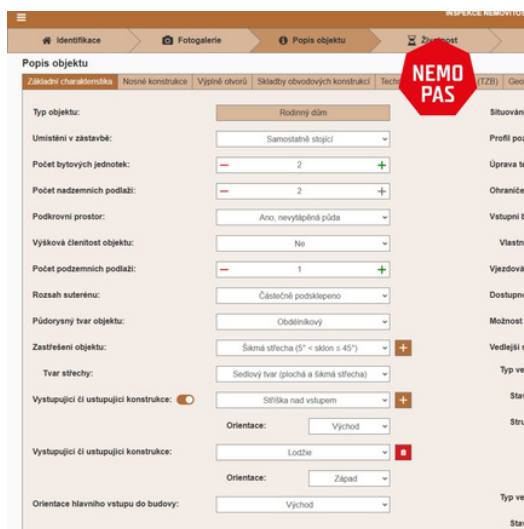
INSPEKCE NEMOVITO

Identifikace | Fotogalerie | Popis objektu | Životnost

Popis objektu

Základní charakteristika | Nosné konstrukce | Výplně otvorů | Skladby obvodových konstrukcí | Techn | (TZB) | Geo

NEMO PAS

Typ objektu: Rodinný dům

Umístění v zástavbě: Samostatně stojící

Počet bytových jednotek: − 2 +

Počet nadzemních podlaží: − 2 +

Podkrovní prostor: Ano, nevytápěná půda

Výšková členitost objektu: Ne

Počet podzemních podlaží: − 1 +

Rozsah suterénu: Částečně podsklepeno

Půdorysný tvar objektu: Obdélníkový

Zastřešení objektu: Šikmá střecha (5° < sklon ≤ 45°) +

Tvar střechy: Sedlový tvar (plochá a šikmá střecha)

Vystupující či ustupující konstrukce: Stříška nad vstupem +

Orientace: Východ

Vystupující či ustupující konstrukce: Lodžie

Orientace: Západ

Orientace hlavního vstupu do budovy: Východ

Situován
Profil po
Úprava te
Ohranič
Vstupní b
Vlastn
Vjezdov
Dostupn
Možnost
Vedlejší
Typ ve
Sta
Str
Typ ve
Sta